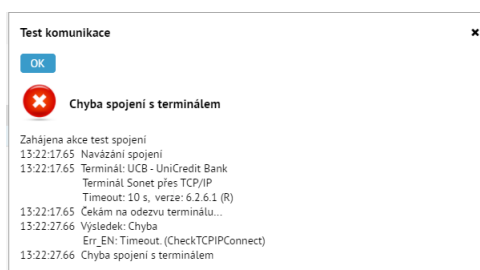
Test komunikace

×

OK

Chyba spojení s terminálem

Zahájena akce test spojení
13:22:17.65 Navázání spojení
13:22:17.65 Terminál: UCB - UniCredit Bank
Terminál Sonet přes TCP/IP
Timeout: 10 s, verze: 6.2.6.1 (R)
13:22:17.65 Čekám na odezvu terminálu...
13:22:27.66 Výsledek: Chyba
Err_EN: Timeout. (CheckTCPIPConnect)
13:22:27.66 Chyba spojení s terminálem